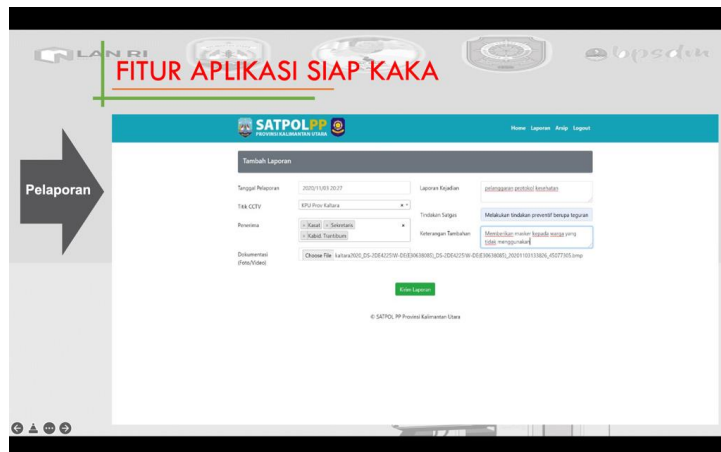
LAN RI

bpsdm

FITUR APLIKASI SIAP KAKA

Pelaporan

SATPOLPP
PROVINSI KALIMANTAN UTARA

Home Laporan Arsip Logout

Tambah Laporan

Tanggal Pelaporan 2020/11/03 20:27

Titik CCTV KPU Prov Kaltara

Penerima × Kasat × Sekretaris × Kabid. Trantibum

Laporan Kejadian pelanggaran protokol kesehatan

Tindakan Satgas Melakukan tindakan preventif berupa teguran

Keterangan Tambahan Memberikan masker kepada warga yang tidak menggunakan

Dokumentasi (Foto/Video) Choose File kaltara2020_DS-2DE4225IW-DE(E)0638085_DS-2DE4225IW-DE(E)0638085_20201103133826_45077305.bmp

Kirim Laporan

© SATPOL PP Provinsi Kalimantan Utara